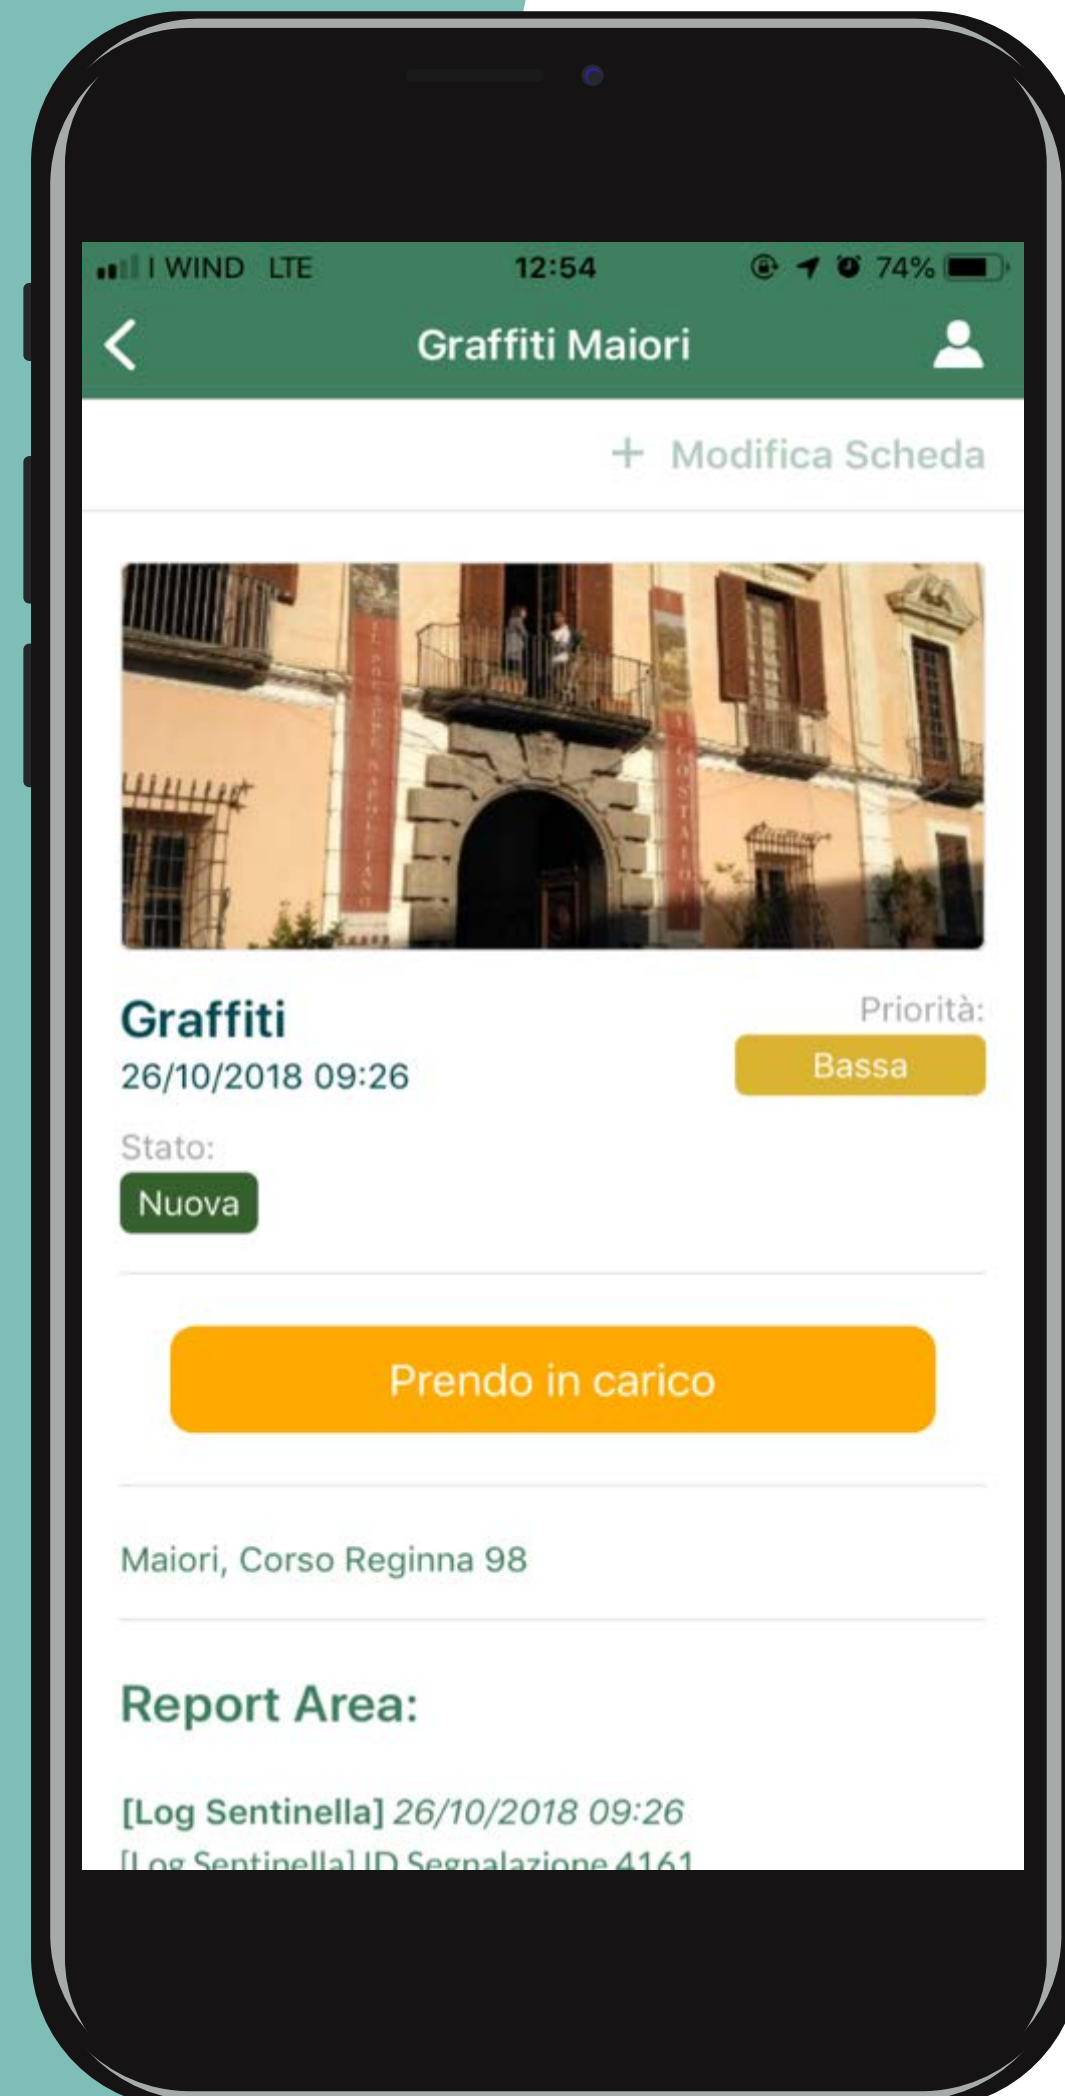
I WIND LTE 12:54 74%

Graffiti Maiori

+ Modifica Scheda

Graffiti
26/10/2018 09:26

Priorità:
Bassa

Stato:
Nuova

Prendo in carico

Maiori, Corso Reginna 98

Report Area:

[Log Sentinella] *26/10/2018 09:26*
[Log Sentinella] ID Segnalazione 4161